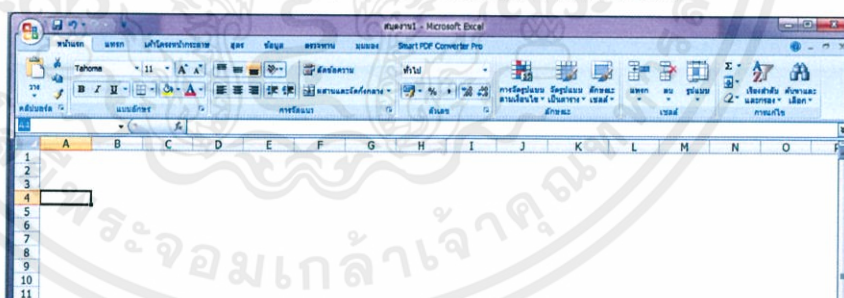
สมุดงาน1 - Microsoft Excel

หน้าแรก แทรก เค้าโครงหน้ากระดาษ สูตร ข้อมูล ตรวจทาน มุมมอง Smart PDF Converter Pro

Tahoma 11 ตัดข้อความ ทั่วไป

วาง คลิปบอร์ด แบบอักษร การจัดแนว ผสานและจัดกึ่งกลาง ตัวเลข การจัดรูปแบบตามเงื่อนไข จัดรูปแบบเป็นตาราง ลักษณะเซลล์ ลักษณะ แทรก ลบ รูปแบบ เซลล์ เรียงลำดับและกรอง ค้นหาและเลือก การแก้ไข

A4

| | A | B | C | D | E | F | G | H | I | J | K | L | M | N | O |
|---|---|---|---|---|---|---|---|---|---|---|---|---|---|---|---|
| 1 | | | | | | | | | | | | | | | |
| 2 | | | | | | | | | | | | | | | |
| 3 | | | | | | | | | | | | | | | |
| 4 | | | | | | | | | | | | | | | |
| 5 | | | | | | | | | | | | | | | |
| 6 | | | | | | | | | | | | | | | |
| 7 | | | | | | | | | | | | | | | |
| 8 | | | | | | | | | | | | | | | |
| 9 | | | | | | | | | | | | | | | |
| 10 | | | | | | | | | | | | | | | |
| 11 | | | | | | | | | | | | | | | |

มหาวิทยาลัยราชภัฏพระจอมเกล้าเจ้าคุณทหาร